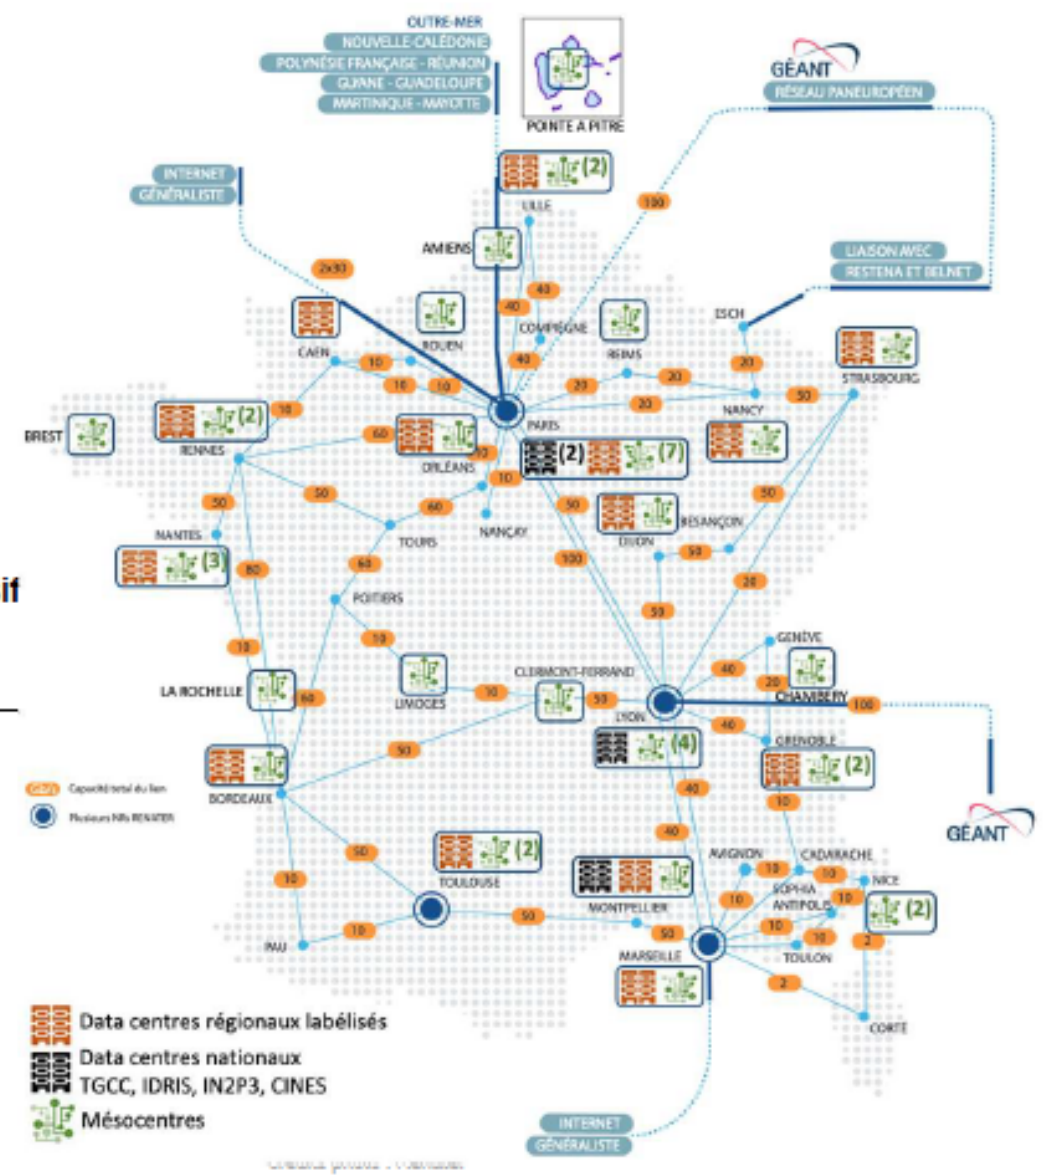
OUTRE-MER
NOUVELLE-CALÉDONIE
POLYNÉSIE FRANÇAISE - RÉUNION
GUYANE - GUADELOUPE
MARTINIQUE - MAYOTTE

POINTE A PITRE

GÉANT
RÉSEAU PANEUROPÉEN

INTERNET
GÉNÉRALISTE

(2)
100
LILLE
AMIENS
2x90
40
40
LIAISON AVEC
RESTENA ET BELNET
ESCH
CAEN
ROUEN
COMPIÈGNE
REIMS
40
20
STRASBOURG
10
10
10
20
20
50
BREST
(2)
10
PARIS
20
NANCY
RENNES
60
ORLÉANS
10
(2)
(7)
10
50
50
60
50
BESANÇON
NANCAY
NANTES
TOURS
DIJON
50
(3)
80
60
100
20
POITIERS
if
10
50
10
GENÈVE
40
LA ROCHELLE
LIMOGES
CLERMONT-FERRAND
20
CHAMBERY
10
50
100
60
LYON
40
(4)
GRENOBLE
50
(2)
Gbit/s Capacité total du lien
BORDEAUX
40
10
Plusieurs NRs RENATER
GÉANT
50
(2)
40
AVIGNON
CADARACHE
10
TOULOUSE
NICE
10
SOPHIA
10
MONTPELLIER
ANTIPOLIS
10
(2)
10
50
10
10
PAU
10
50
TOULON
2
MARSEILLE
2
CORTE
Data centres régionaux labélisés
Data centres nationaux
TGCC, IDRIS, IN2P3, CINES
Mésocentres
INTERNET
GÉNÉRALISTE
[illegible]